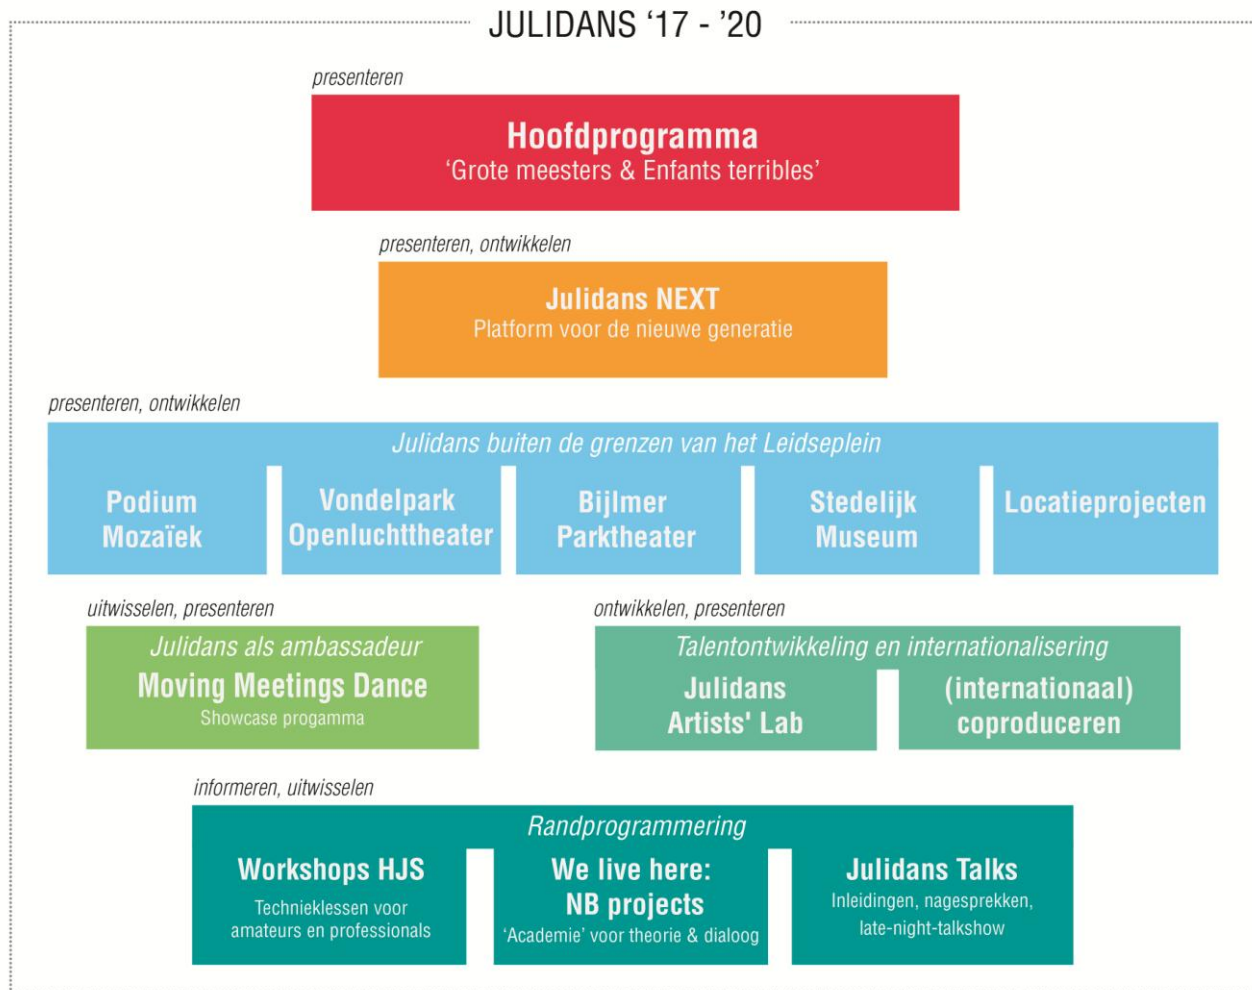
JULIDANS ‘17 - ’20

presenteren

Hoofdprogramma
‘Grote meesters & Enfants terribles’

presenteren, ontwikkelen

Julidans NEXT
Platform voor de nieuwe generatie

presenteren, ontwikkelen

Julidans buiten de grenzen van het Leidseplein

Podium Mozaïek

Vondelpark Openluchttheater

Bijlmer Parktheater

Stedelijk Museum

Locatieprojecten

uitwisselen, presenteren

Julidans als ambassadeur
Moving Meetings Dance
Showcase progamma

ontwikkelen, presenteren

Talentontwikkeling en internationalisering

Julidans Artists' Lab

(internationaal) coproduceren

informeren, uitwisselen

Randprogrammering

Workshops HJS
Techniekklessen voor amateurs en professionals

We live here: NB projects
‘Academie’ voor theorie & dialoog

Julidans Talks
Inleidingen, nagesprekken, late-night-talkshow